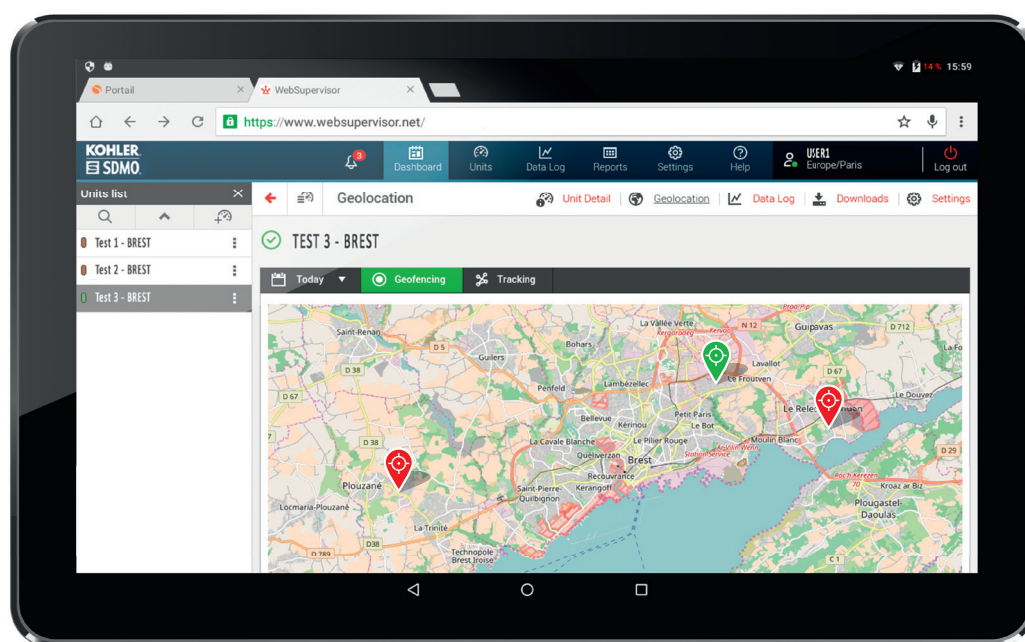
14 % 15:59

Portail

WebSupervisor

https://www.websupervisor.net/

KOHLER SDMO

3

Dashboard Units Data Log Reports Settings Help

USER1
Europe/Paris

Log out

Units list

Test 1 - BREST
Test 2 - BREST
Test 3 - BREST

Geolocation

Unit Detail | Geolocation | Data Log | Downloads | Settings

TEST 3 - BREST

Today Geofencing Tracking

Saint-Renan
La Vallée verte
Guipavas
N 12
D 712
D 5
Bohars
Guilers
D 38
Lavallot
Le Froutven
D 67
Penfeld
Lambézellec
D 67
Le Relecq-Kerhuon
Le Douvez
Petit Paris
Bellevue
Kerinou
Le Bot
Moulin Blanc
D 38
La Cavale Blanche
Le Pilier Rouge
Queliverzan
Brest
D 29
Recouvrance
Saint-Pierre
Kerangoff
Plouzané
Quilbignon
Plougastel-Daoulas
Locmaria-Plouzané
La Trinité
D 38
Technopole Brest Iroise
D 789
C 1